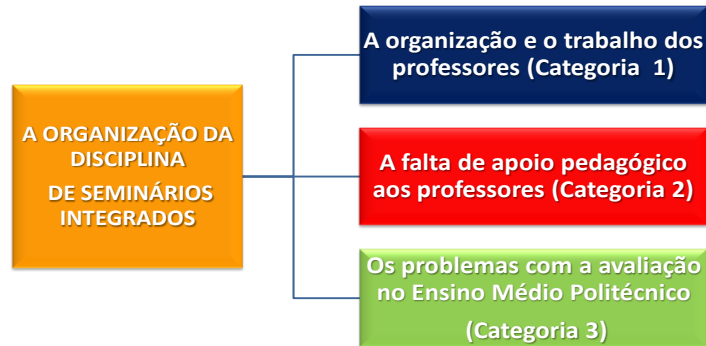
A ORGANIZAÇÃO DA DISCIPLINA
DE SEMINÁRIOS INTEGRADOS

A organização e o trabalho dos professores (Categoria 1)

A falta de apoio pedagógico aos professores (Categoria 2)

Os problemas com a avaliação no Ensino Médio Politécnico
(Categoria 3)